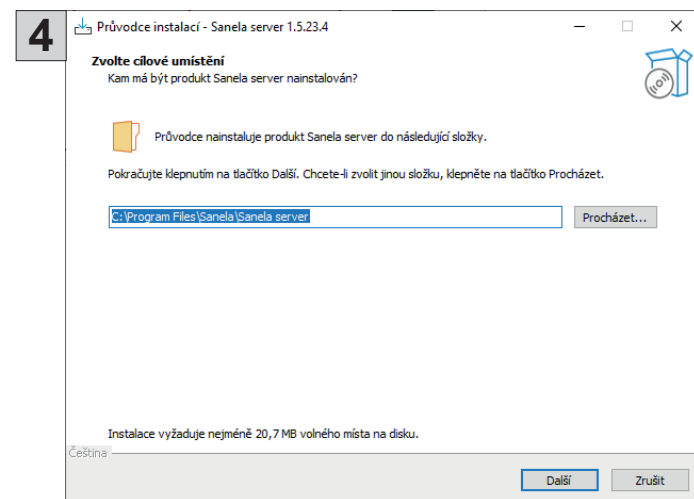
4

Průvodce instalací - Sanela server 1.5.23.4

Zvolte cílové umístění
Kam má být produkt Sanela server nainstalován?

Průvodce nainstaluje produkt Sanela server do následující složky.

Pokračujte klepnutím na tlačítko Další. Chcete-li zvolit jinou složku, klepněte na tlačítko Procházet.

C:\Program Files\Sanela\Sanela server

Procházet...

Instalace vyžaduje nejméně 20,7 MB volného místa na disku.

Čeština

Další

Zrušit